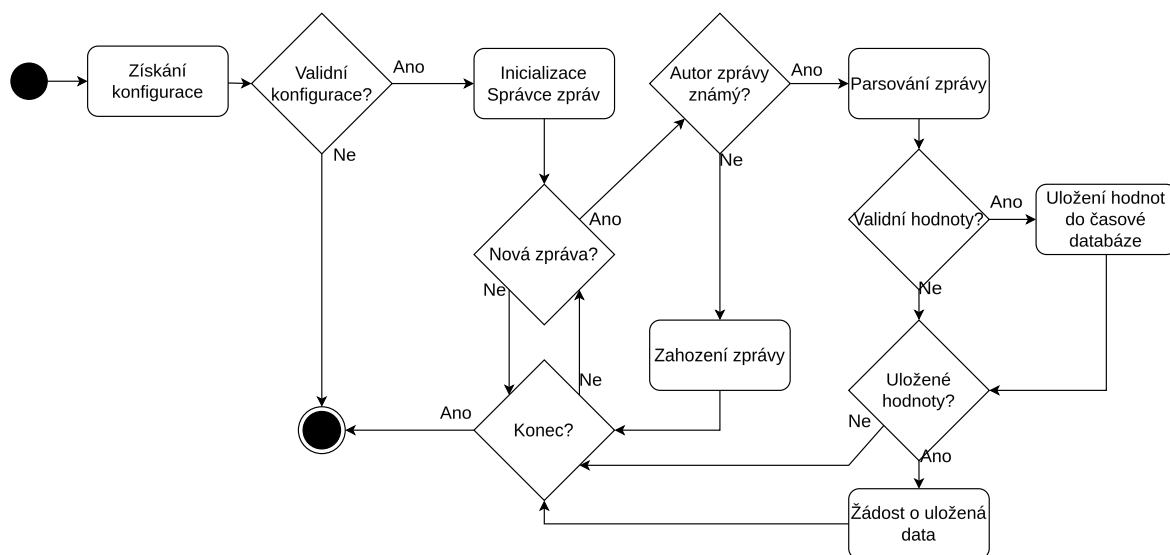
Získání konfigurace

Validní konfigurace?

Ano

Ne

Inicializace Správce zpráv

Nová zpráva?

Ano

Ne

Autor zprávy známý?

Ano

Ne

Parsování zprávy

Validní hodnoty?

Ano

Ne

Uložení hodnot do časové databáze

Zahození zprávy

Uložené hodnoty?

Ne

Ano

Konec?

Ano

Ne

Žádost o uložená data